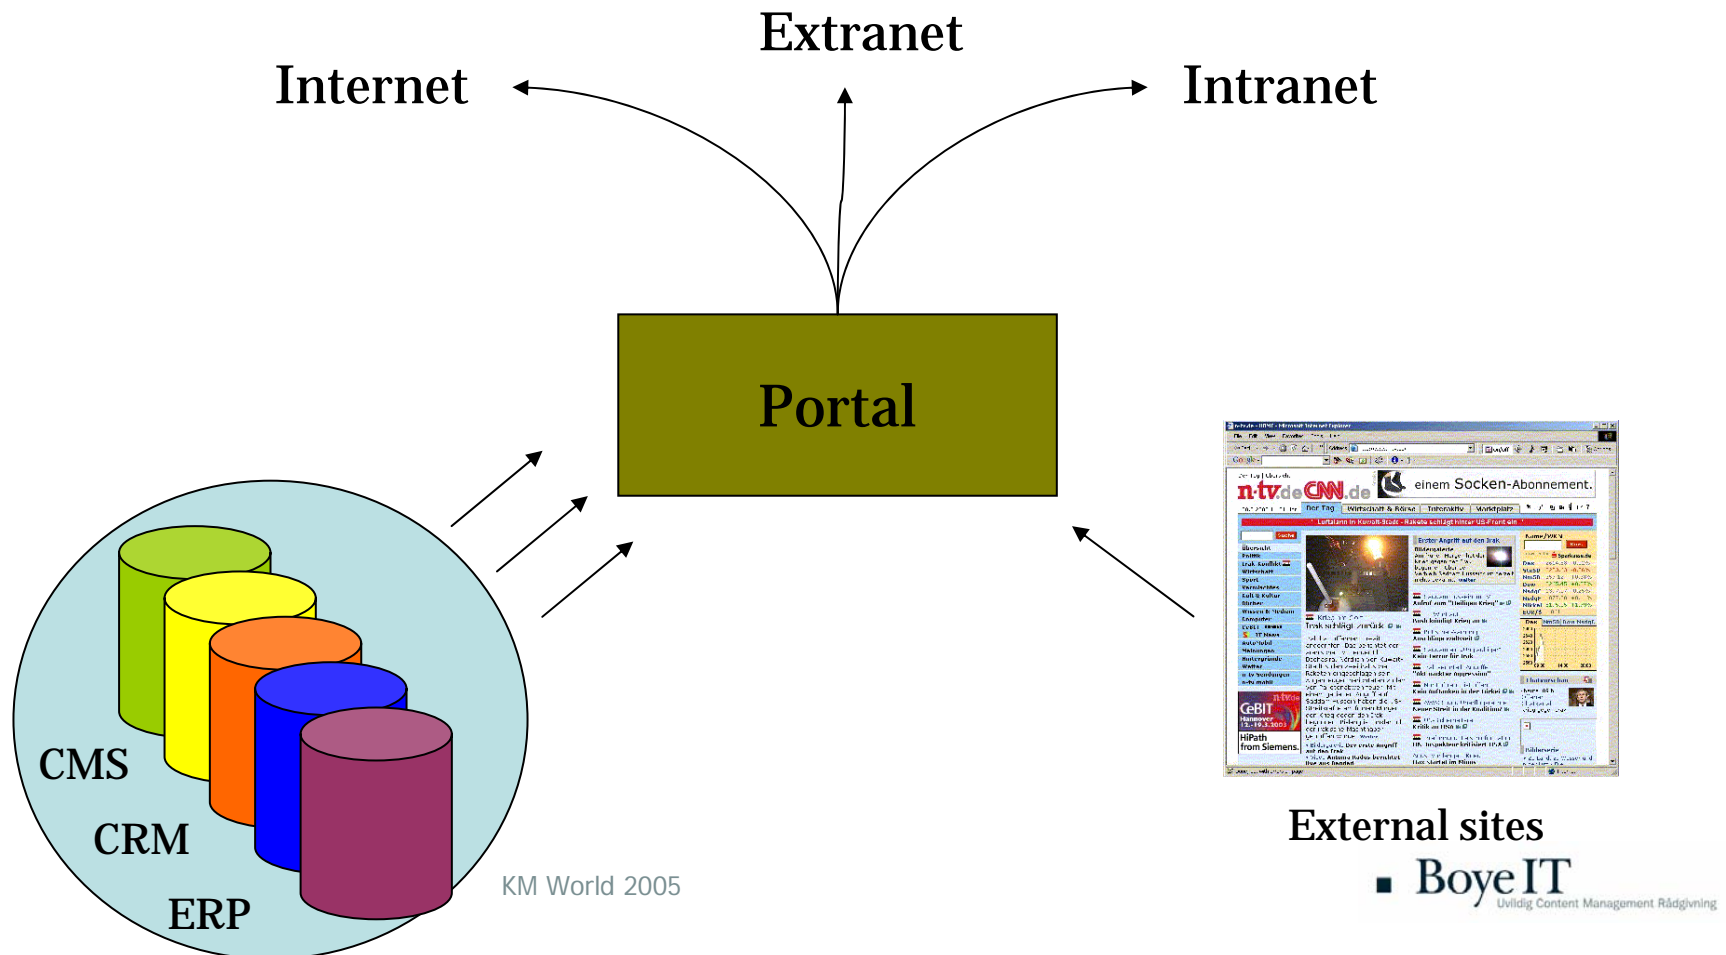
Extranet

Internet

Intranet

Portal

n-tv.de CNN.de

einem Socken-Abonnement.

CeBIT

HiPath from Siemens.

CMS

CRM

ERP

KM World 2005

External sites

Boye IT

Uvildig Content Management Rådgivning